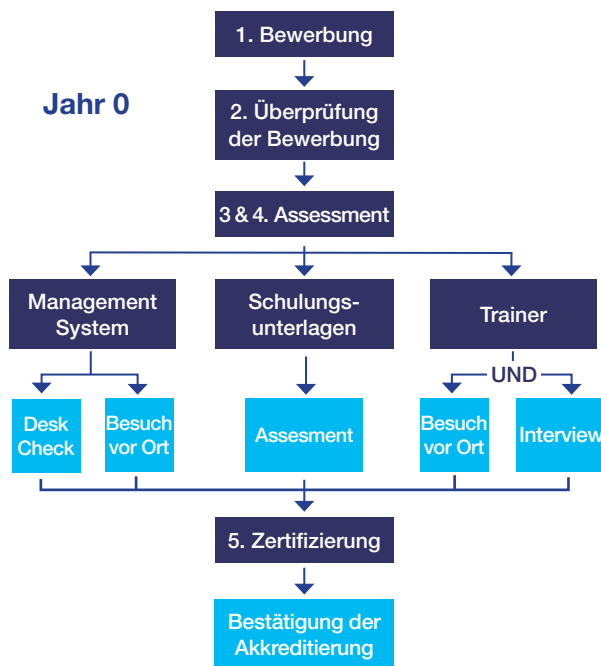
1. Bewerbung

Jahr 0

2. Überprüfung der Bewerbung

3 & 4. Assessment

Management System

Schulungsunterlagen

Trainer

UND

Desk Check

Besuch vor Ort

Assesment

Besuch vor Ort

Interview

5. Zertifizierung

Bestätigung der Akkreditierung